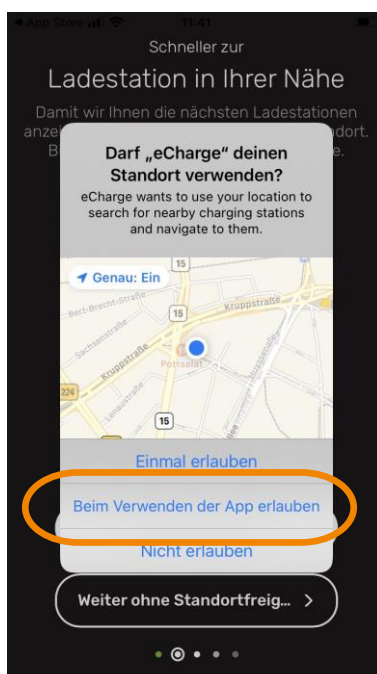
◂ App Store 11:41

Schneller zur

Ladestation in Ihrer Nähe

Damit wir Ihnen die nächsten Ladestationen anze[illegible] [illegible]dort. B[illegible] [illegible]e.

Darf „eCharge" deinen Standort verwenden?

eCharge wants to use your location to search for nearby charging stations and navigate to them.

Genau: Ein

15

Bert-Brecht-Straße

Kruppstraße

Sachsenstraße

15

Kruppstraße

224

Pottsalat

15

Einmal erlauben

Beim Verwenden der App erlauben

Nicht erlauben

Weiter ohne Standortfreig... >